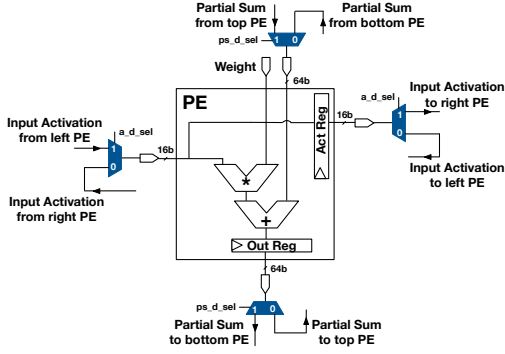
Partial Sum from top PE

Partial Sum from bottom PE

ps_d_sel

1 0

Weight

64b

PE

Act Reg

a_d_sel

16b

1

0

Input Activation to right PE

Input Activation from left PE

a_d_sel

1

0

16b

*

Input Activation to left PE

Input Activation from right PE

+

Out Reg

64b

ps_d_sel

1 0

Partial Sum to bottom PE

Partial Sum to top PE